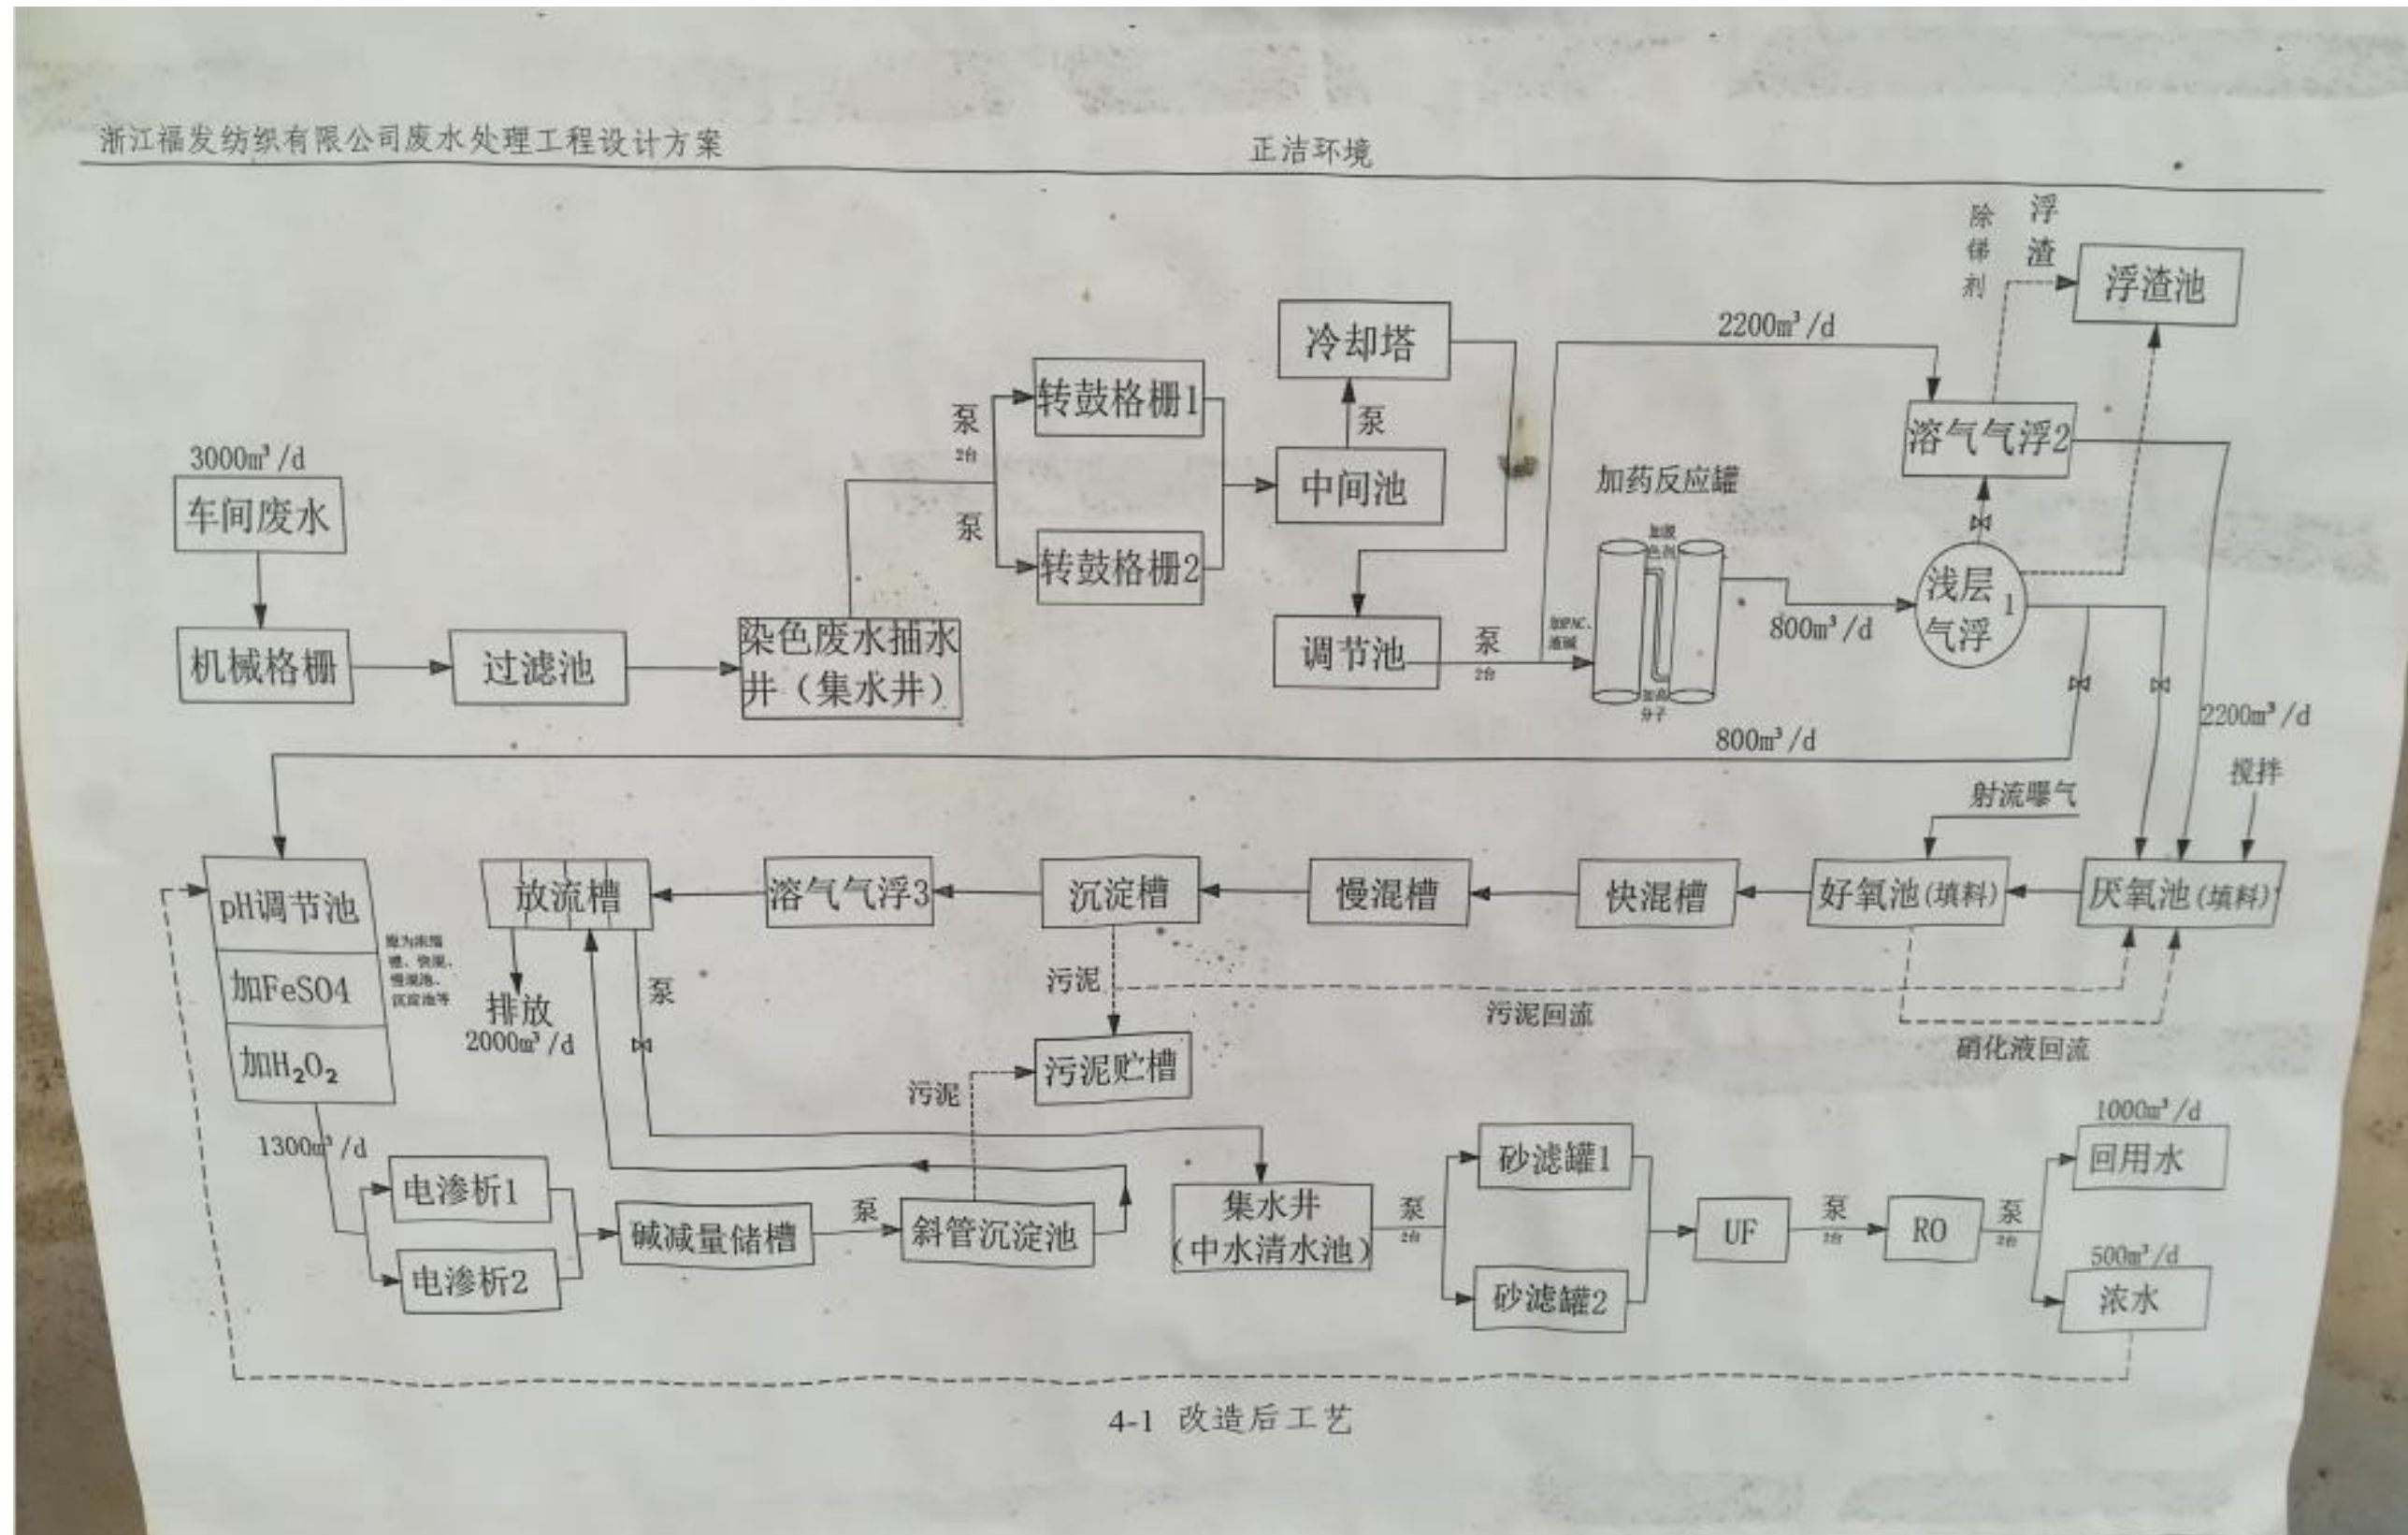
浙江福发纺织有限公司废水处理工程设计方案

正洁环境

3000m³/d

车间废水

机械格栅

过滤池

染色废水抽水井（集水井）

泵 2台

泵

转鼓格栅1

转鼓格栅2

冷却塔

泵

中间池

调节池

泵 2台

加药反应罐

加PAC、液碱

加脱色剂

加高分子

2200m³/d

800m³/d

除锑剂

浮渣

浮渣池

溶气气浮2

浅层气浮1

2200m³/d

800m³/d

射流曝气

搅拌

pH调节池

加FeSO4

加$H_2O_2$

废为浓缩槽、快混、慢混池、沉淀池等

放流槽

溶气气浮3

沉淀槽

慢混槽

快混槽

好氧池（填料）

厌氧池（填料）

排放 2000m³/d

泵

污泥

污泥回流

硝化液回流

污泥

污泥贮槽

1300m³/d

电渗析1

电渗析2

碱减量储槽

泵

斜管沉淀池

集水井（中水清水池）

泵 2台

砂滤罐1

砂滤罐2

UF

泵 2台

RO

泵 2台

1000m³/d

回用水

500m³/d

浓水

4-1 改造后工艺